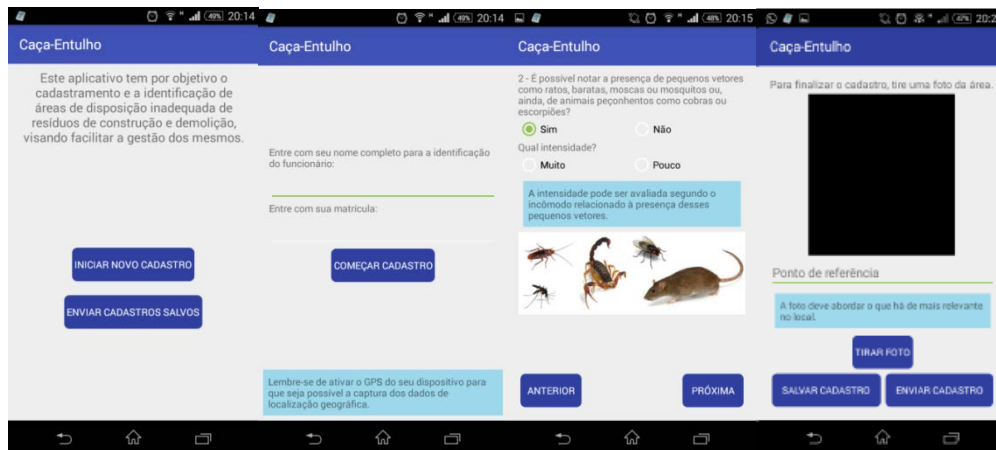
49% 20:14

Caça-Entulho

Este aplicativo tem por objetivo o cadastramento e a identificação de áreas de disposição inadequada de resíduos de construção e demolição, visando facilitar a gestão dos mesmos.

INICIAR NOVO CADASTRO

ENVIAR CADASTROS SALVOS

49% 20:14

Caça-Entulho

Entre com seu nome completo para a identificação do funcionário:

Entre com sua matrícula:

COMEÇAR CADASTRO

Lembre-se de ativar o GPS do seu dispositivo para que seja possível a captura dos dados de localização geográfica.

48% 20:15

Caça-Entulho

2 - É possível notar a presença de pequenos vetores como ratos, baratas, moscas ou mosquitos ou, ainda, de animais peçonhentos como cobras ou escorpiões?

Sim

Não

Qual intensidade?

Muito

Pouco

A intensidade pode ser avaliada segundo o incômodo relacionado à presença desses pequenos vetores.

ANTERIOR

PRÓXIMA

47% 20:2

Caça-Entulho

Para finalizar o cadastro, tire uma foto da área.

Ponto de referência

A foto deve abordar o que há de mais relevante no local.

TIRAR FOTO

SALVAR CADASTRO

ENVIAR CADASTRO